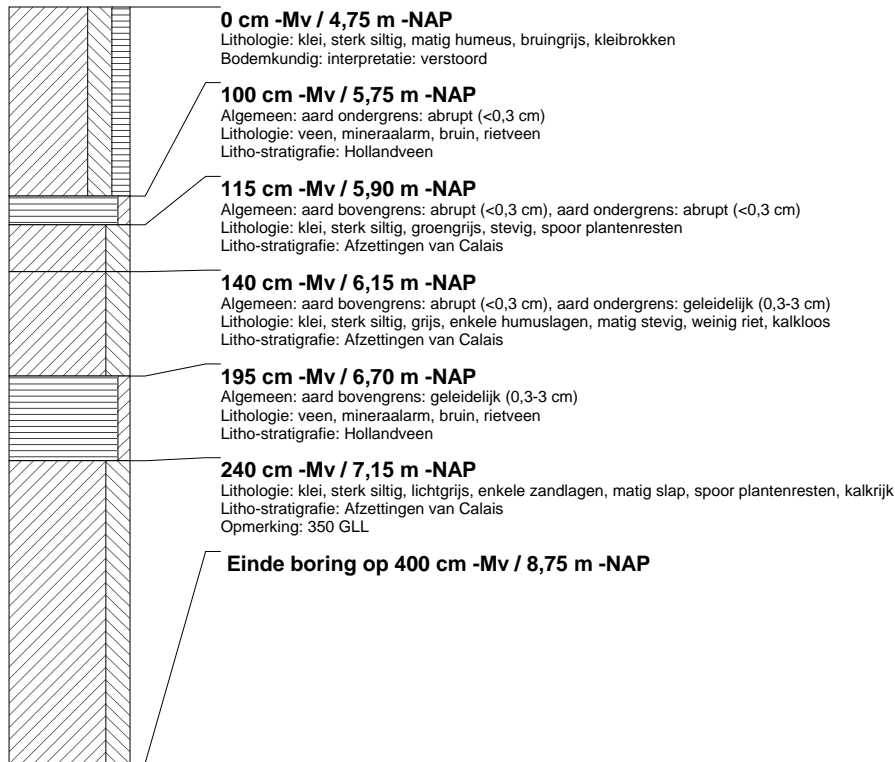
**0 cm -Mv / 4,75 m -NAP**
Lithologie: klei, sterk siltig, matig humeus, bruingrijs, kleibrokken
Bodemkundig: interpretatie: verstoord

**100 cm -Mv / 5,75 m -NAP**
Algemeen: aard ondergrens: abrupt (<0,3 cm)
Lithologie: veen, mineraalarm, bruin, rietveen
Litho-stratigrafie: Hollandveen

**115 cm -Mv / 5,90 m -NAP**
Algemeen: aard bovengrens: abrupt (<0,3 cm), aard ondergrens: abrupt (<0,3 cm)
Lithologie: klei, sterk siltig, groengrijs, stevig, spoor plantenresten
Litho-stratigrafie: Afzettingen van Calais

**140 cm -Mv / 6,15 m -NAP**
Algemeen: aard bovengrens: abrupt (<0,3 cm), aard ondergrens: geleidelijk (0,3-3 cm)
Lithologie: klei, sterk siltig, grijs, enkele humuslagen, matig stevig, weinig riet, kalkloos
Litho-stratigrafie: Afzettingen van Calais

**195 cm -Mv / 6,70 m -NAP**
Algemeen: aard bovengrens: geleidelijk (0,3-3 cm)
Lithologie: veen, mineraalarm, bruin, rietveen
Litho-stratigrafie: Hollandveen

**240 cm -Mv / 7,15 m -NAP**
Lithologie: klei, sterk siltig, lichtgrijs, enkele zandlagen, matig slap, spoor plantenresten, kalkrijk
Litho-stratigrafie: Afzettingen van Calais
Opmerking: 350 GLL

**Einde boring op 400 cm -Mv / 8,75 m -NAP**